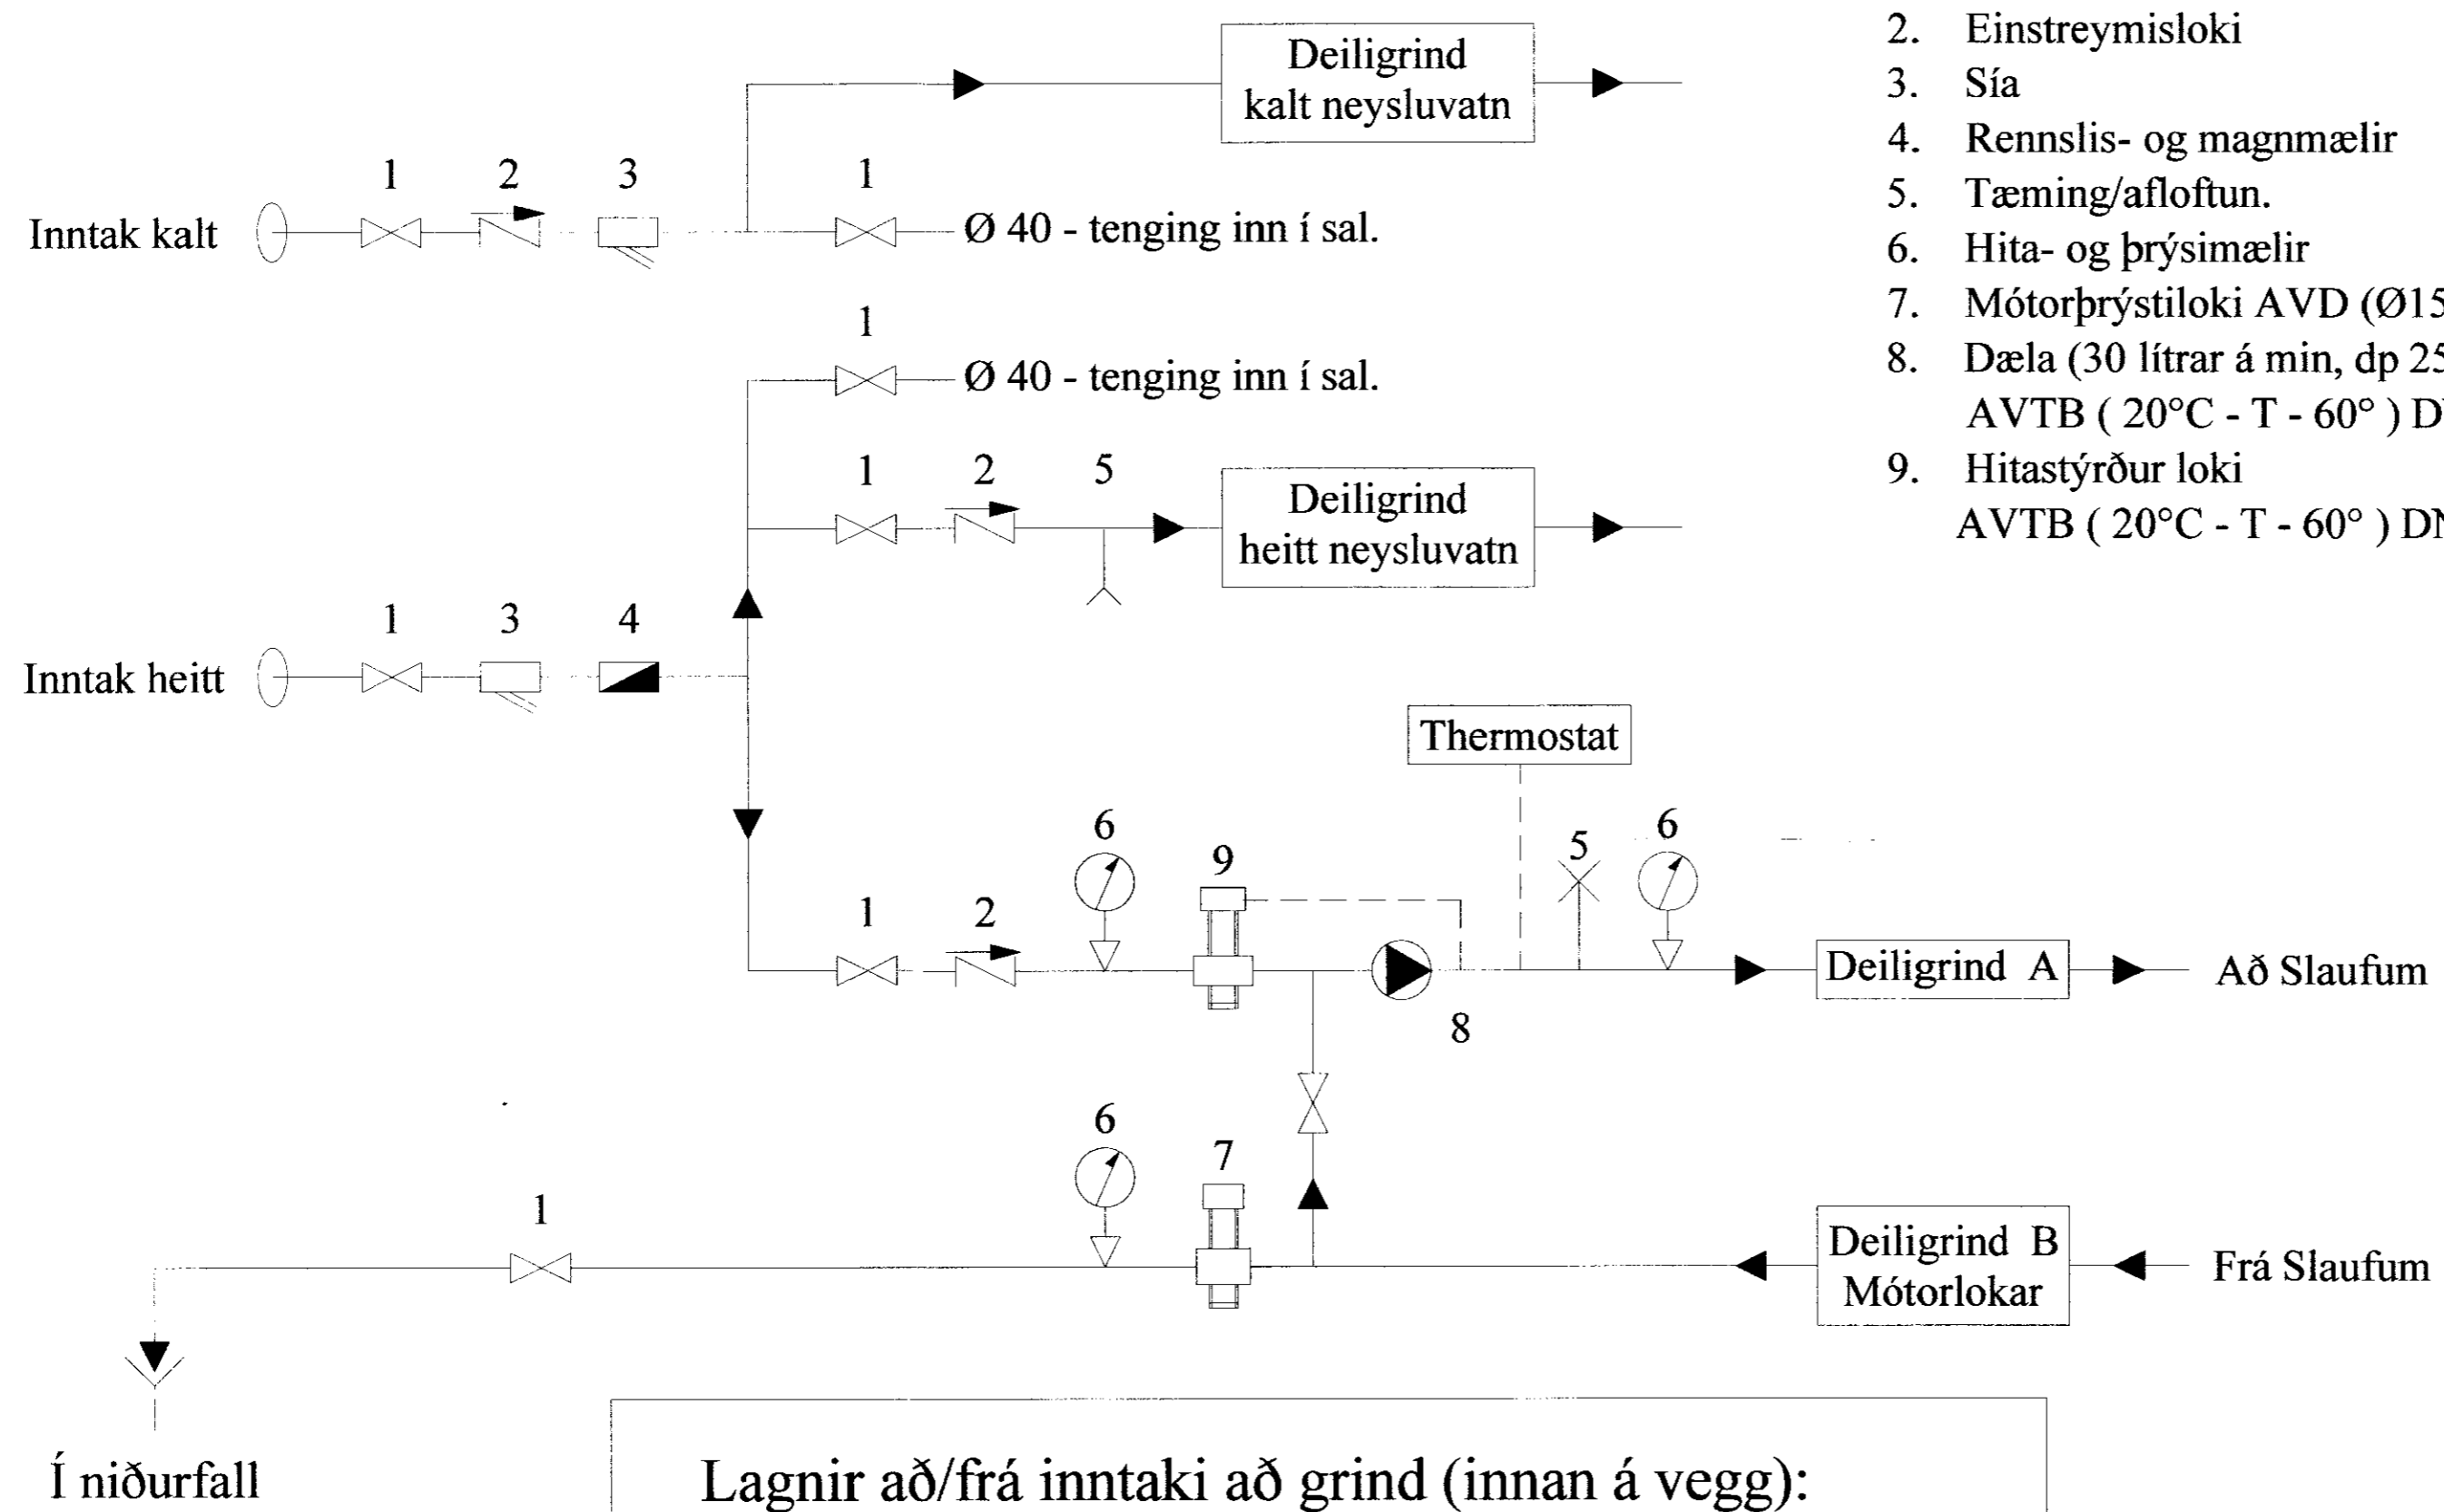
2. Einstreymisloki
3. Sía
4. Rennslis- og magnmælir
5. Tæming/afloftun.
6. Hita- og þrýsimælir
7. Mótorþrýstiloki AVD (Ø15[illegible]
8. Dæla (30 lítrar á min, dp 25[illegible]
AVTB ( 20°C - T - 60° ) D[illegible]
9. Hitastýrður loki
AVTB ( 20°C - T - 60° ) D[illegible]

Deiligrind kalt neysluvatn

1 2 3

Inntak kalt

1

Ø 40 - tenging inn í sal.

1

Ø 40 - tenging inn í sal.

1 2 5

Deiligrind heitt neysluvatn

1 3 4

Inntak heitt

Thermostat

6 9 5 6

1 2

8

Deiligrind A

Að Slaufum

6 7

1

Deiligrind B Mótorlokar

Frá Slaufum

Í niðurfall

Lagnir að/frá inntaki að grind (innan á vegg):